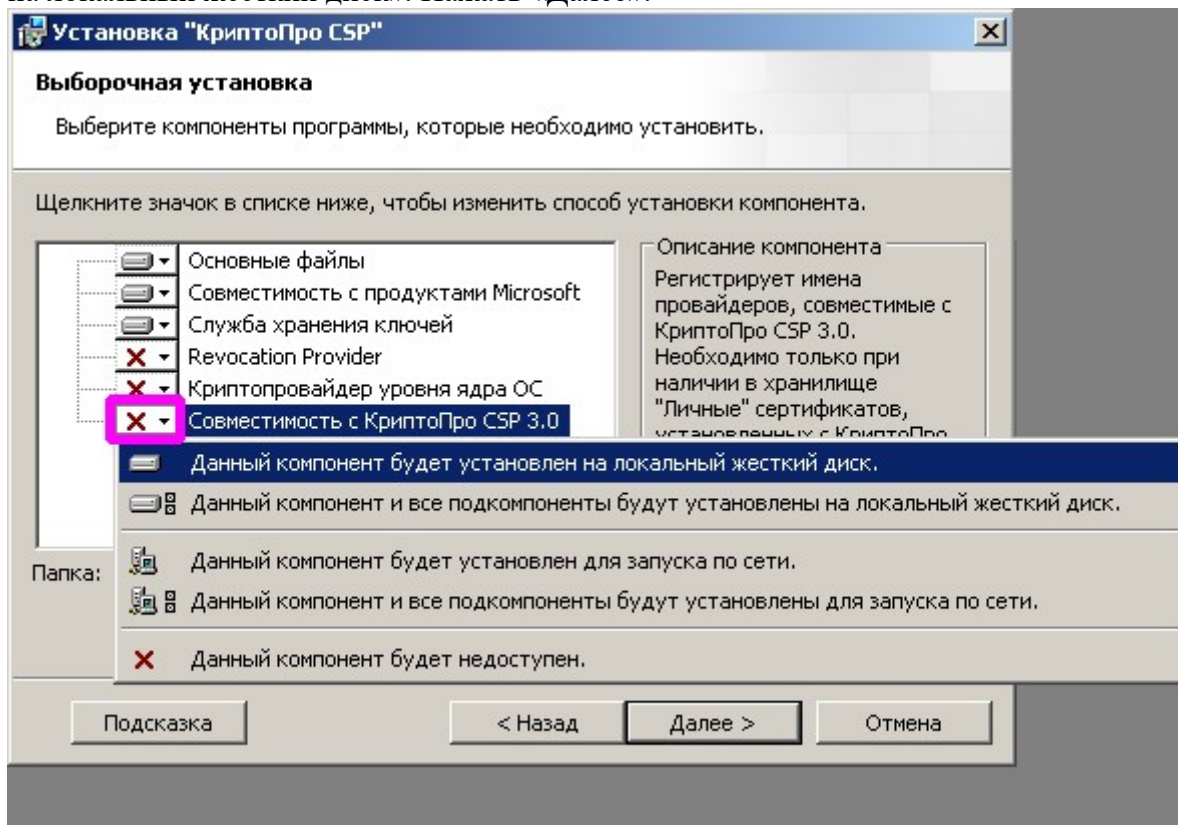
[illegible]

Установка "КриптоПро CSP"

Выборочная установка

Выберите компоненты программы, которые необходимо установить.

Щелкните значок в списке ниже, чтобы изменить способ установки компонента.

Основные файлы
Совместимость с продуктами Microsoft
Служба хранения ключей
Revocation Provider
Криптопровайдер уровня ядра ОС
Совместимость с КриптоПро CSP 3.0

Описание компонента
Регистрирует имена провайдеров, совместимые с КриптоПро CSP 3.0. Необходимо только при наличии в хранилище "Личные" сертификатов, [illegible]

Данный компонент будет установлен на локальный жесткий диск.
Данный компонент и все подкомпоненты будут установлены на локальный жесткий диск.
Данный компонент будет установлен для запуска по сети.
Данный компонент и все подкомпоненты будут установлены для запуска по сети.
Данный компонент будет недоступен.

Папка:

Подсказка
< Назад
Далее >
Отмена